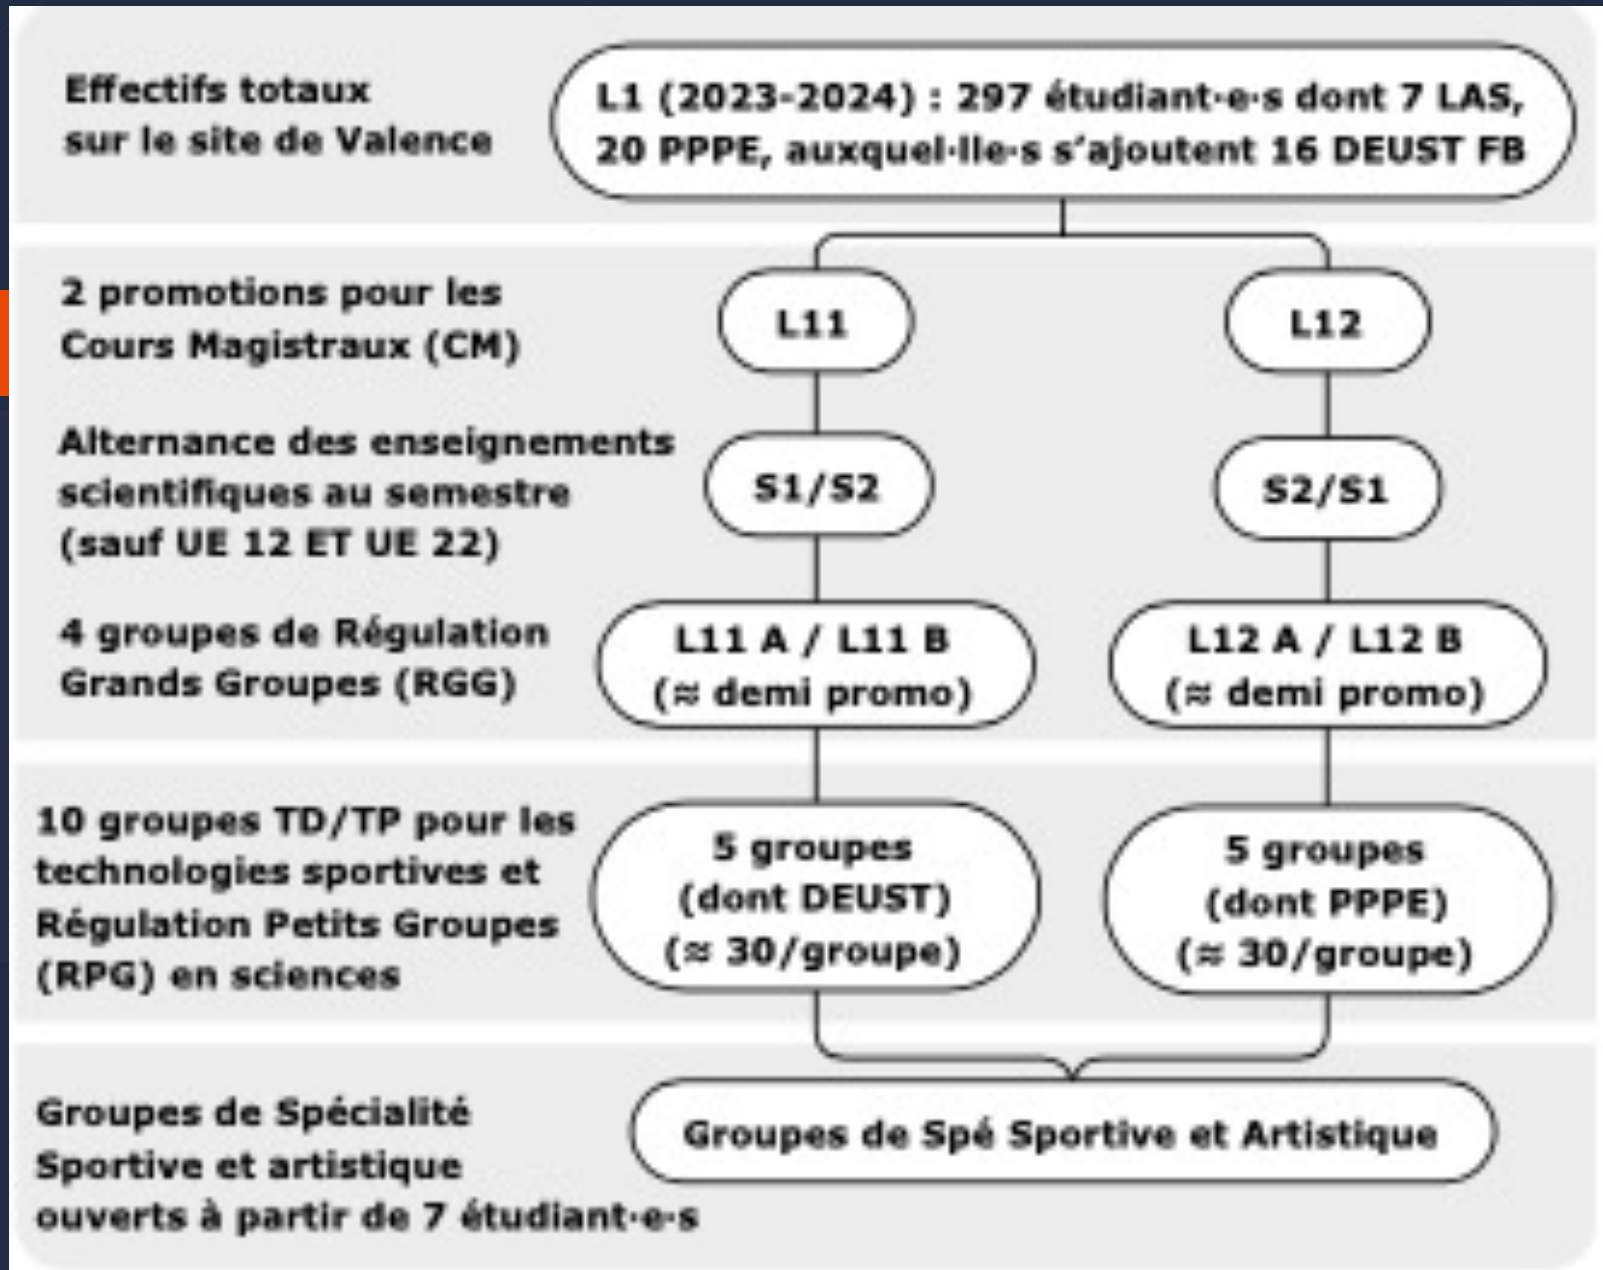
Effectifs totaux sur le site de Valence

L1 (2023-2024) : 297 étudiant·e·s dont 7 LAS, 20 PPPE, auxquel·lle·s s'ajoutent 16 DEUST FB

2 promotions pour les Cours Magistraux (CM)

L11

L12

Alternance des enseignements scientifiques au semestre (sauf UE 12 ET UE 22)

S1/S2

S2/S1

4 groupes de Régulation Grands Groupes (RGG)

L11 A / L11 B (≈ demi promo)

L12 A / L12 B (≈ demi promo)

10 groupes TD/TP pour les technologies sportives et Régulation Petits Groupes (RPG) en sciences

5 groupes (dont DEUST) (≈ 30/groupe)

5 groupes (dont PPPE) (≈ 30/groupe)

Groupes de Spécialité Sportive et artistique ouverts à partir de 7 étudiant·e·s

Groupes de Spé Sportive et Artistique